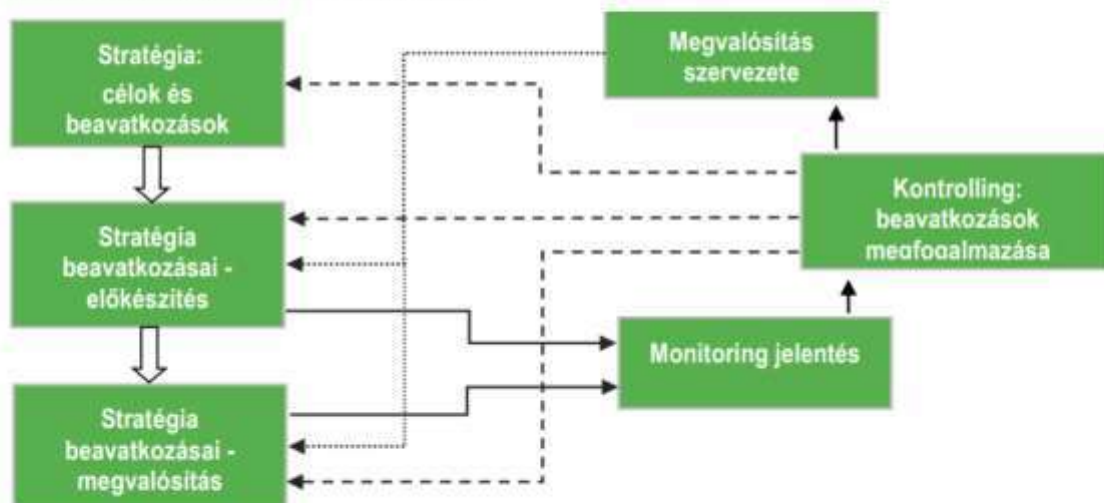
Stratégia:
célok és beavatkozások

Stratégia beavatkozásai - előkészítés

Stratégia beavatkozásai - megvalósítás

Megvalósítás szervezete

Kontrolling: beavatkozások megfogalmazása

Monitoring jelentés